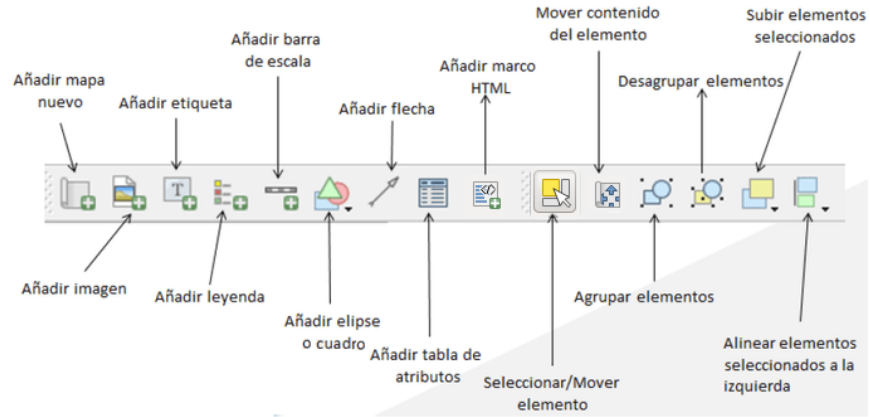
Añadir mapa nuevo

Añadir etiqueta

Añadir barra de escala

Añadir flecha

Añadir marco HTML

Mover contenido del elemento

Desagrupar elementos

Subir elementos seleccionados

T

Añadir imagen

Añadir leyenda

Añadir elipse o cuadro

Añadir tabla de atributos

Seleccionar/Mover elemento

Agrupar elementos

Alinear elementos seleccionados a la izquierda